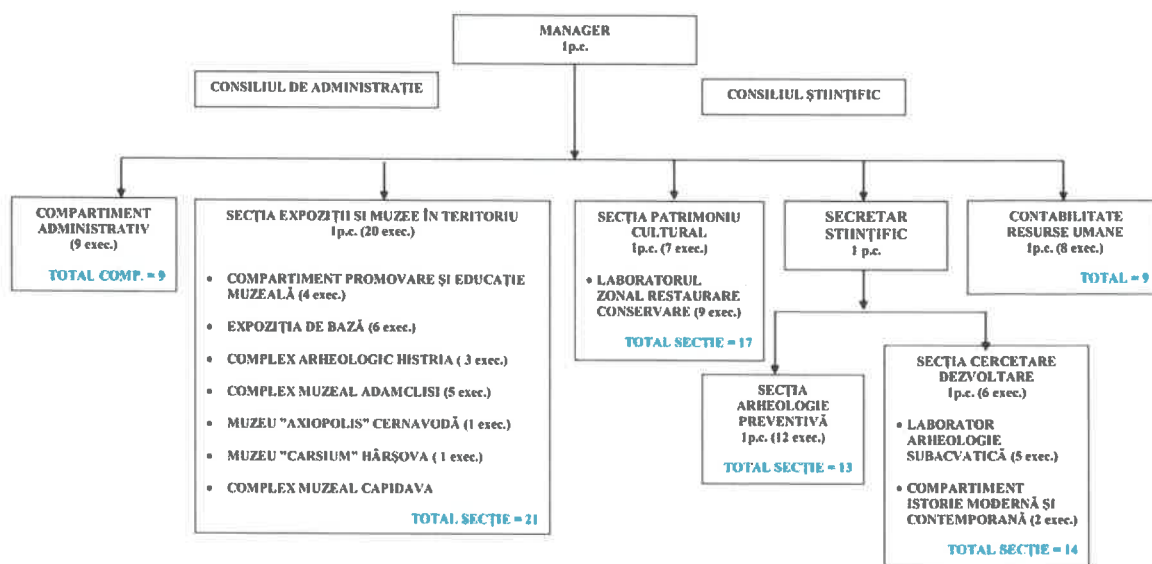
MANAGER
1p.c.

CONSILIUL DE ADMINISTRAȚIE

CONSILIUL ȘTIINȚIFIC

COMPARTIMENT ADMINISTRATIV
(9 exec.)

TOTAL COMP. = 9

SECȚIA EXPOZIȚII SI MUZEE ÎN TERITORIU
1p.c. (20 exec.)

• COMPARTIMENT PROMOVARE ȘI EDUCAȚIE MUZEALĂ (4 exec.)
• EXPOZIȚIA DE BAZĂ (6 exec.)
• COMPLEX ARHEOLOGIC HISTRIA ( 3 exec.)
• COMPLEX MUZEAL ADAMCLISI (5 exec.)
• MUZEU "AXIOPOLIS" CERNAVODĂ (1 exec.)
• MUZEU "CARSIUM" HÂRȘOVA ( 1 exec.)
• COMPLEX MUZEAL CAPIDAVA

TOTAL SECȚIE = 21

SECȚIA PATRIMONIU CULTURAL
1p.c. (7 exec.)

• LABORATORUL ZONAL RESTAURARE CONSERVARE (9 exec.)

TOTAL SECTIE = 17

SECRETAR STIINȚIFIC
1 p.c.

CONTABILITATE RESURSE UMANE
1p.c. (8 exec.)

TOTAL = 9

SECȚIA ARHEOLOGIE PREVENTIVĂ
1p.c. (12 exec.)

TOTAL SECȚIE = 13

SECȚIA CERCETARE DEZVOLTARE
1p.c. (6 exec.)

• LABORATOR ARHEOLOGIE SUBACVATICĂ (5 exec.)
• COMPARTIMENT ISTORIE MODERNĂ ȘI CONTEMPORANĂ (2 exec.)

TOTAL SECȚIE = 14